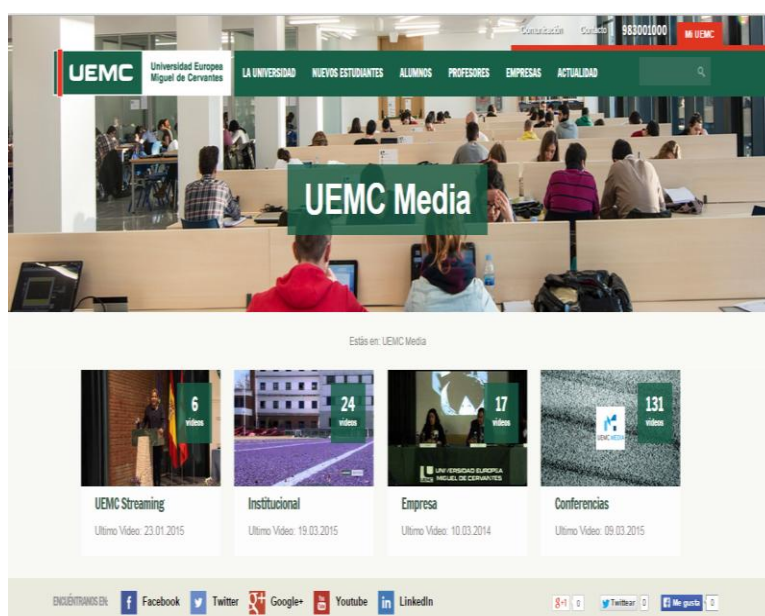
Comunicación Contacto 983001000 MI UEMC

UEMC Universidad Europea Miguel de Cervantes

LA UNIVERSIDAD NUEVOS ESTUDIANTES ALUMNOS PROFESORES EMPRESAS ACTUALIDAD

UEMC Media

Estás en: UEMC Media

6 videos

UEMC Streaming

Ultimo Video: 23.01.2015

24 videos

Institucional

Ultimo Video: 19.03.2015

17 videos

UNIVERSIDAD EUROPEA MIGUEL DE CERVANTES

Empresa

Ultimo Video: 10.03.2014

131 videos

UEMC MEDIA

Conferencias

Ultimo Video: 09.03.2015

ENCUÉNTRANOS EN: Facebook Twitter Google+ Youtube LinkedIn

0 Twittear 0 Me gusta 0